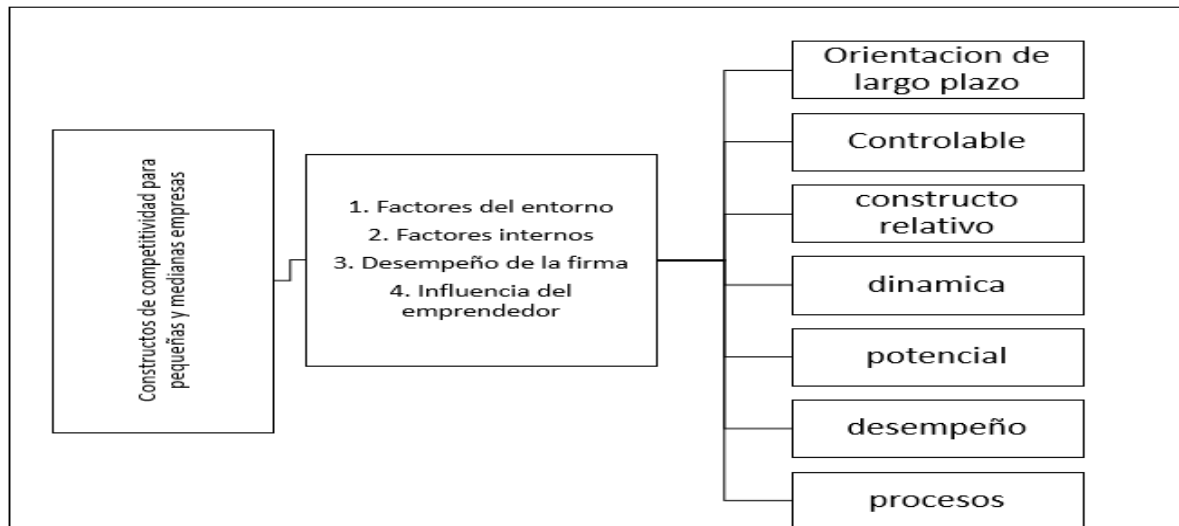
Constructos de competitividad para pequeñas y medianas empresas

1. Factores del entorno
2. Factores internos
3. Desempeño de la firma
4. Influencia del emprendedor

Orientacion de largo plazo

Controlable

constructo relativo

dinamica

potencial

desempeño

procesos